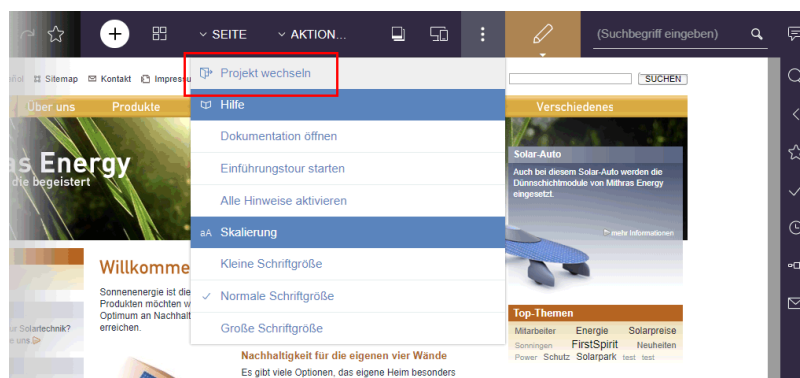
SEITE AKTION... (Suchbegriff eingeben)

Sitemap Kontakt Impressum SUCHEN

Über uns Produkte Verschiedenes

as Energy
die begeistert

Projekt wechseln
Hilfe
Dokumentation öffnen
Einführungstour starten
Alle Hinweise aktivieren
aA Skalierung
Kleine Schriftgröße
✓ Normale Schriftgröße
Große Schriftgröße

Solar-Auto
Auch bei diesem Solar-Auto werden die Dünnschichtmodule von Mithras Energy eingesetzt.
mehr Informationen

Willkomme

Sonnenenergie ist die
Produkten möchten w
Optimum an Nachhalt
erreichen.

Solartechnik?
das

Nachhaltigkeit für die eigenen vier Wände
Es gibt viele Optionen, das eigene Heim besonders

Top-Themen
Mitarbeiter Energie Solarpreise
Sonningen FirstSpirit Neuheiten
Power Schutz Solarpark test test